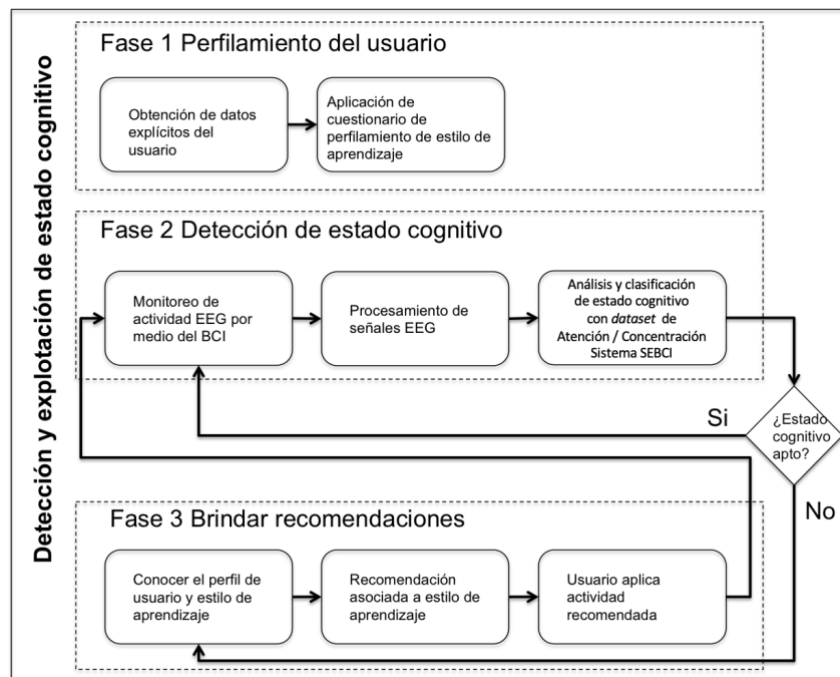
Detección y explotación de estado cognitivo

Fase 1 Perfilamiento del usuario

Obtención de datos explícitos del usuario

Aplicación de cuestionario de perfilamiento de estilo de aprendizaje

Fase 2 Detección de estado cognitivo

Monitoreo de actividad EEG por medio del BCI

Procesamiento de señales EEG

Análisis y clasificación de estado cognitivo con *dataset* de Atención / Concentración Sistema SEBCI

¿Estado cognitivo apto?

Si

No

Fase 3 Brindar recomendaciones

Conocer el perfil de usuario y estilo de aprendizaje

Recomendación asociada a estilo de aprendizaje

Usuario aplica actividad recomendada